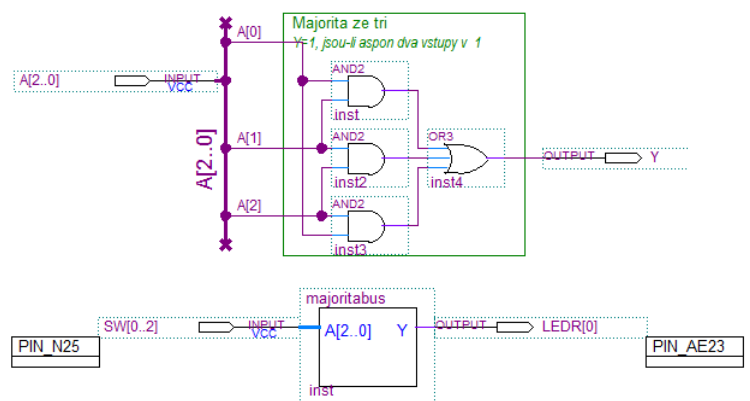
A[0]
Majorita ze tri
Y=1, jsou-li aspon dva vstupy v 1
A[2..0]
INPUT
VCC
AND2
inst
A[1]
AND2
OR3
OUTPUT
Y
A[2..0]
inst2
inst4
A[2]
AND2
inst3

majoritabus
PIN_N25
SW[0..2]
INPUT
VCC
A[2..0]
Y
OUTPUT
LEDR[0]
PIN_AE23
inst